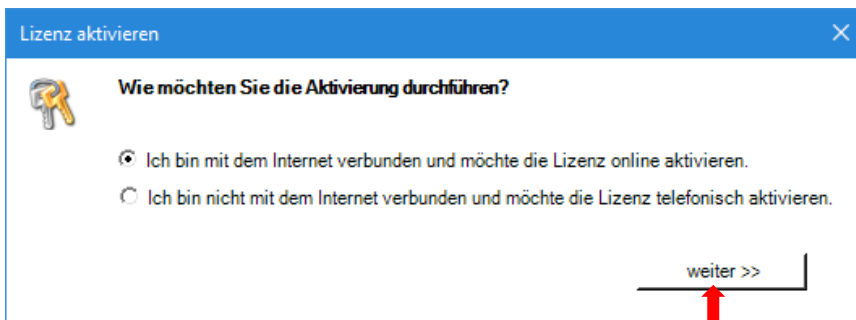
Lizenz aktivieren

Wie möchten Sie die Aktivierung durchführen?

Ich bin mit dem Internet verbunden und möchte die Lizenz online aktivieren.

Ich bin nicht mit dem Internet verbunden und möchte die Lizenz telefonisch aktivieren.

weiter >>